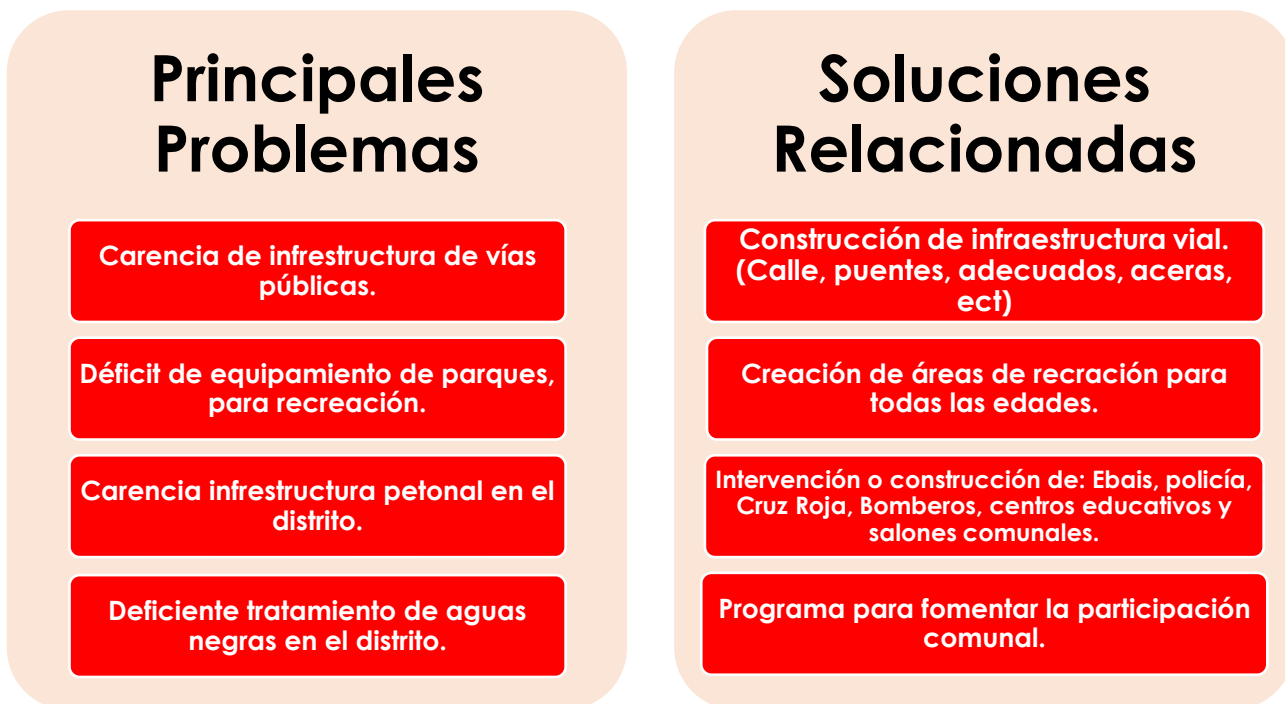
Principales Problemas

Carencia de infrestructura de vías públicas.

Déficit de equipamiento de parques, para recreación.

Carencia infrestructura petonal en el distrito.

Deficiente tratamiento de aguas negras en el distrito.

Soluciones Relacionadas

Construcción de infraestructura vial. (Calle, puentes, adecuados, aceras, ect)

Creación de áreas de recración para todas las edades.

Intervención o construcción de: Ebais, policía, Cruz Roja, Bomberos, centros educativos y salones comunales.

Programa para fomentar la participación comunal.